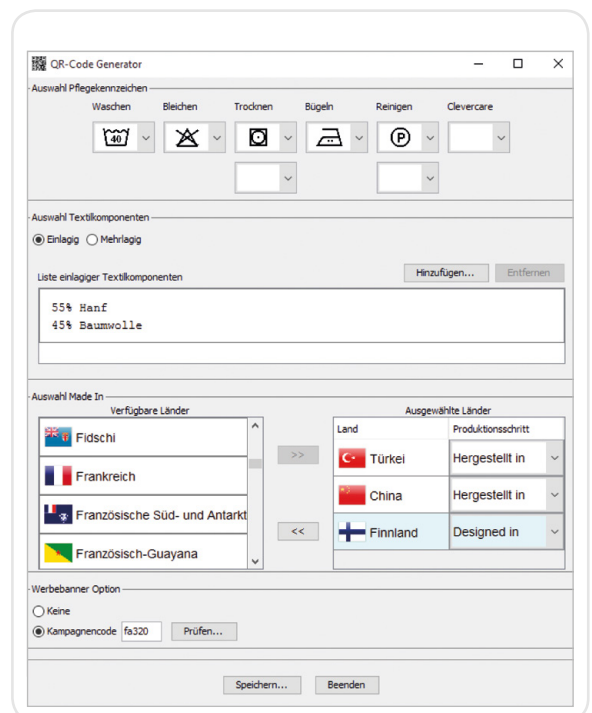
QR-Code Generator

Auswahl Pflegekennzeichen

Waschen Bleichen Trocknen Bügeln Reinigen Clevercare

40

P

Auswahl Textilkomponenten

Einlagig Mehrlagig

Liste einlagiger Textilkomponenten

Hinzufügen... Entfernen

55% Hanf
45% Baumwolle

Auswahl Made In

Verfügbare Länder

Fidschi
Frankreich
Französische Süd- und Antarkt
Französisch-Guayana

>>

<<

Ausgewählte Länder

| Land | Produktionsschritt |
|---|---|
| Türkei | Hergestellt in |
| China | Hergestellt in |
| Finnland | Designed in |

Werbebanner Option

Keine

Kampagnencode fa320 Prüfen...

Speichern... Beenden